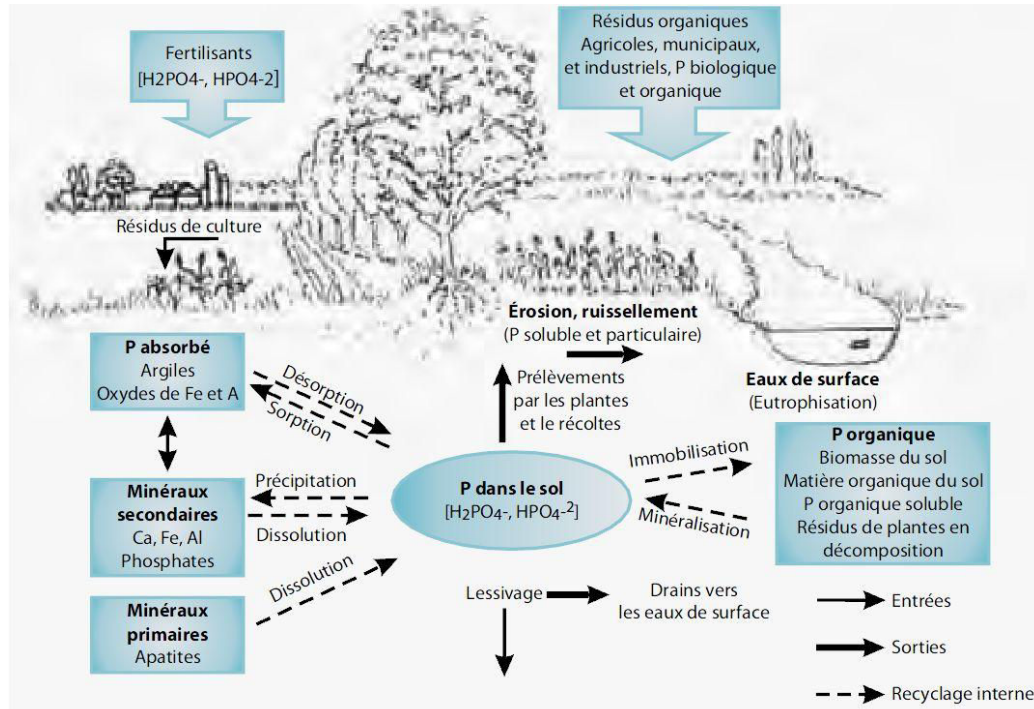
Fertilisants
[H2PO4-, HPO4-2]

Résidus organiques
Agricoles, municipaux, et industriels, P biologique et organique

Résidus de culture

Érosion, ruissellement
(P soluble et particulaire)

P absorbé
Argiles
Oxydes de Fe et A

Désorption
Sorption

Prélèvements par les plantes et le récoltes

Eaux de surface
(Eutrophisation)

Minéraux secondaires
Ca, Fe, Al
Phosphates

Précipitation
Dissolution

P dans le sol
[$H_2PO_4$-, $HPO_4$-2]

Immobilisation
Minéralisation

P organique
Biomasse du sol
Matière organique du sol
P organique soluble
Résidus de plantes en décomposition

Minéraux primaires
Apatites

Dissolution

Lessivage

Drains vers les eaux de surface

Entrées
Sorties
Recyclage interne